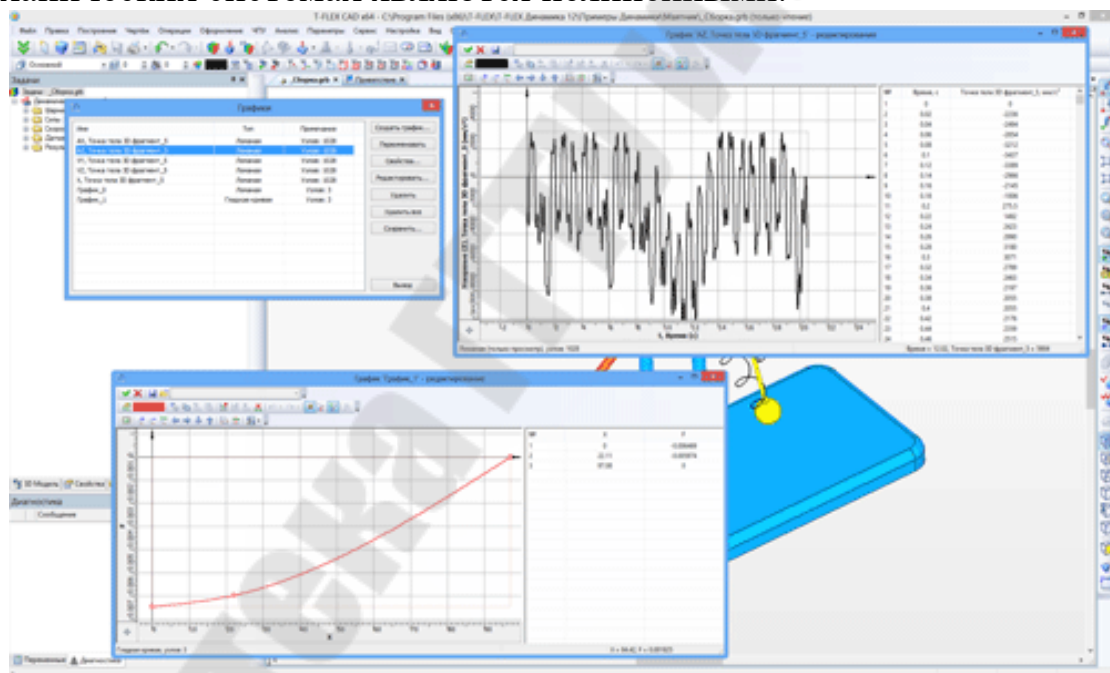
T-FLEX CAD x64 - C:\Program Files (x86)\T-FLEX\T-FLEX Динамика 12\Примеры Динамики\Маятник\_Сборка.grb (только чтение)

Файл Правка Построения Чертёж Операции Оформление ЧПУ Анализ Параметры Сервис Настройка Вид

Задачи

Графики

| Имя | Тип | Примечание |
|---|---|---|
| AX, Точка тела 3D фрагмент_3 | Линейная | Узлов: 1028 |
| AY, Точка тела 3D фрагмент_3 | Линейная | Узлов: 1028 |
| VX, Точка тела 3D фрагмент_3 | Линейная | Узлов: 1028 |
| VY, Точка тела 3D фрагмент_3 | Линейная | Узлов: 1028 |
| X, Точка тела 3D фрагмент_3 | Линейная | Узлов: 1028 |
| График_0 | Линейная | Узлов: 3 |
| График_1 | Гладкая кривая | Узлов: 3 |

Создать график...
Переименовать
Свойства...
Редактировать...
Удалить
Удалить все
Сравнить...
Выход

График: AY, Точка тела 3D фрагмент_3 - редактирование

t, Время (с)

| № | Время, с | Точка тела 3D фрагмент_3, мм/с² |
|---|---|---|
| 1 | 0 | 0 |
| 2 | 0.02 | -2236 |
| 3 | 0.04 | -2464 |
| 4 | 0.06 | -2654 |
| 5 | 0.08 | -3212 |
| 6 | 0.1 | -3457 |
| 7 | 0.12 | -3389 |
| 8 | 0.14 | -2866 |
| 9 | 0.16 | -2145 |
| 10 | 0.18 | -1506 |
| 11 | 0.2 | 275.5 |
| 12 | 0.22 | 1462 |
| 13 | 0.24 | 2423 |
| 14 | 0.26 | 2880 |
| 15 | 0.28 | 3180 |
| 16 | 0.3 | 3071 |
| 17 | 0.32 | 2788 |
| 18 | 0.34 | 2463 |
| 19 | 0.36 | 2197 |
| 20 | 0.38 | 2055 |
| 21 | 0.4 | 2055 |
| 22 | 0.42 | 2176 |
| 23 | 0.44 | 2339 |
| 24 | 0.46 | 2515 |

Линейная (только просмотр), узлов 1028

График: График_1 - редактирование

| № | X | Y |
|---|---|---|
| 1 | 0 | -0.006469 |
| 2 | 22.11 | -0.005874 |
| 3 | 97.08 | 0 |

Гладкая кривая, узлов 3

3D Модель | Свойства

Диагностика

Сообщение

Переменные | Диагностика